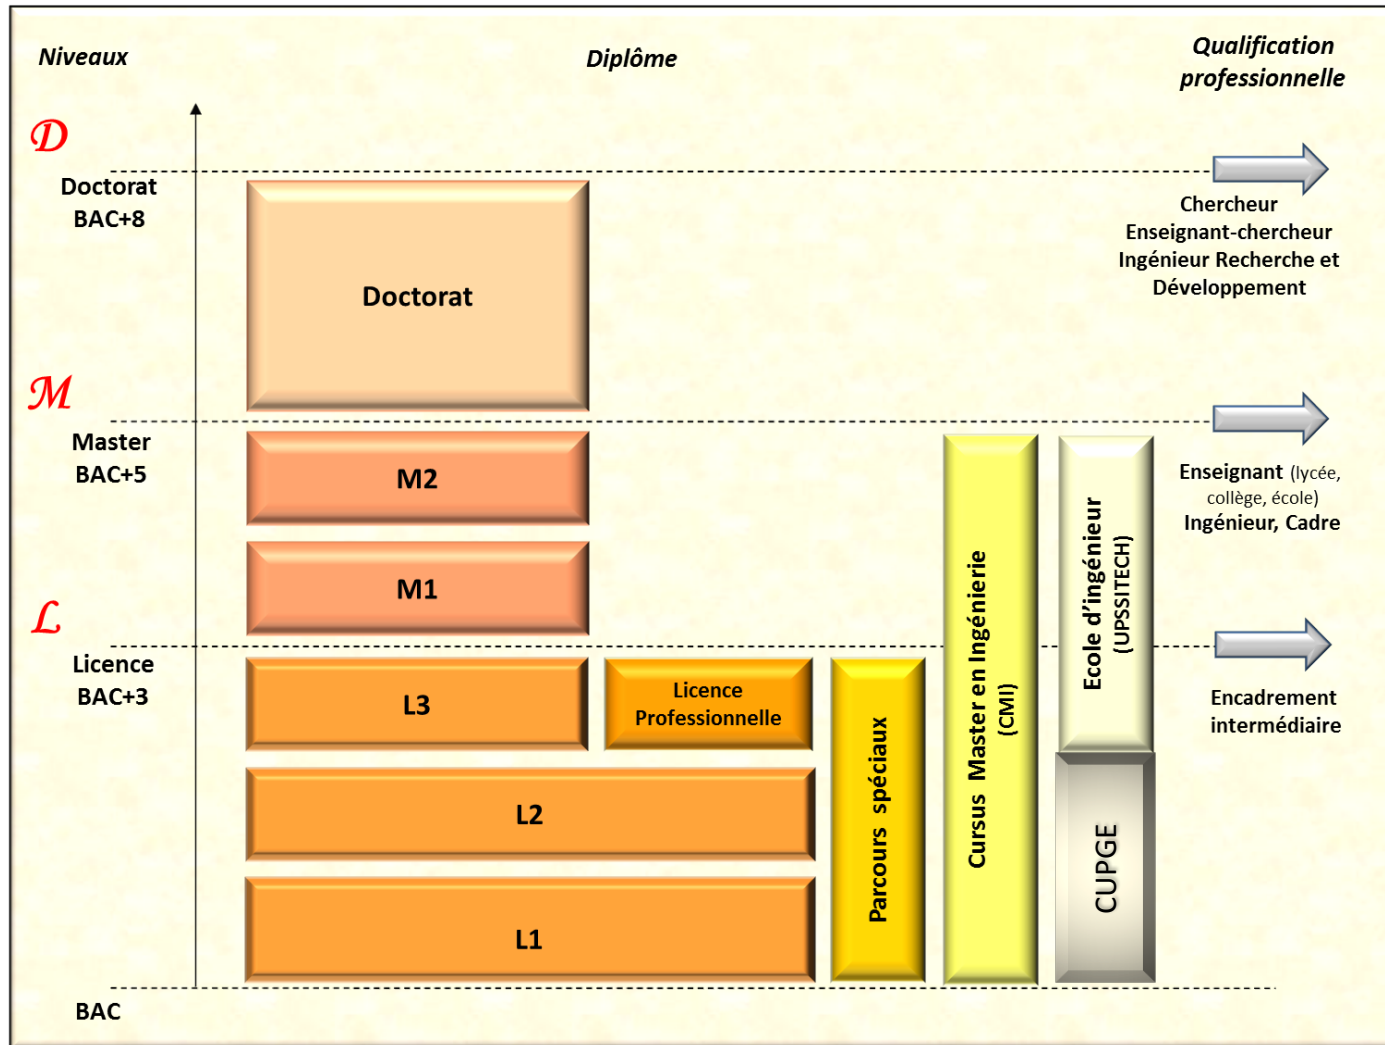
Niveaux

Diplôme

Qualification professionnelle

D

Doctorat
BAC+8

Doctorat

Chercheur
Enseignant-chercheur
Ingénieur Recherche et Développement

M

Master
BAC+5

M2

M1

Enseignant (lycée, collège, école)
Ingénieur, Cadre

L

Licence
BAC+3

L3

Licence Professionnelle

Encadrement intermédiaire

L2

L1

Parcours spéciaux

Cursus Master en Ingénierie (CMI)

Ecole d'ingénieur (UPSSITECH)

CUPGE

BAC